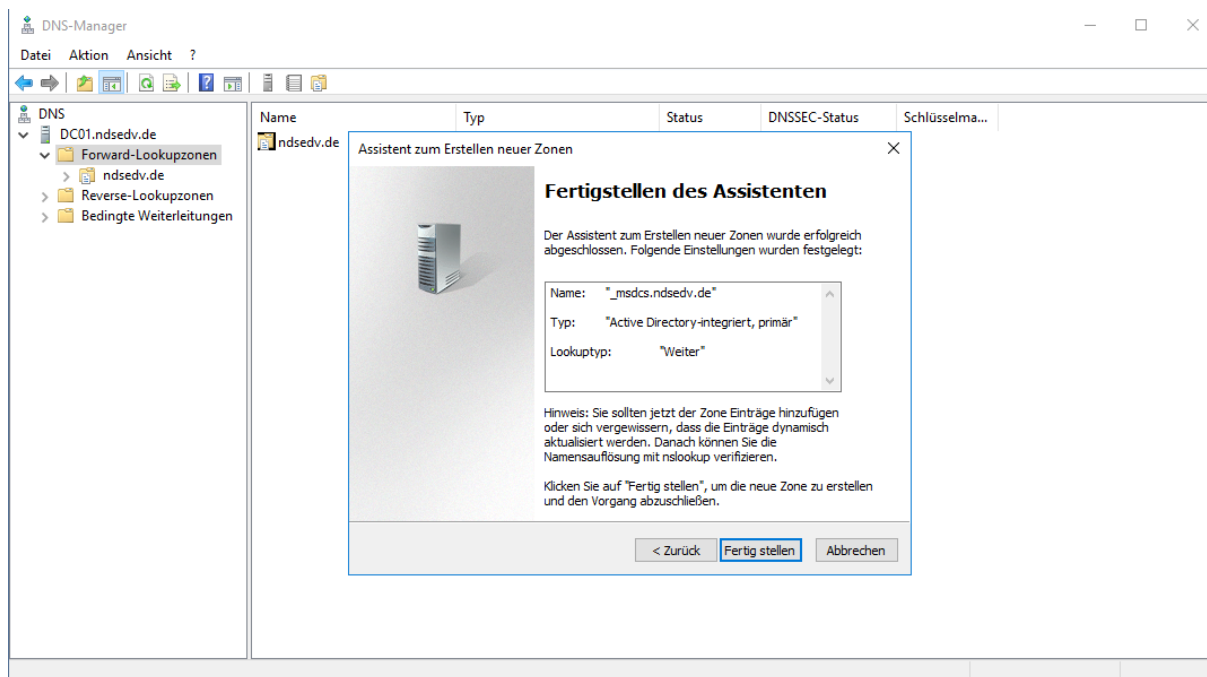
DNS-Manager

Datei Aktion Ansicht ?

DNS
DC01.ndsedv.de
Forward-Lookupzonen
ndsedv.de
Reverse-Lookupzonen
Bedingte Weiterleitungen

| Name | Typ | Status | DNSSEC-Status | Schlüsselma... |
|---|---|---|---|---|
| ndsedv.de | | | | |

Assistent zum Erstellen neuer Zonen

Fertigstellen des Assistenten

Der Assistent zum Erstellen neuer Zonen wurde erfolgreich abgeschlossen. Folgende Einstellungen wurden festgelegt:

Name: "_msdcs.ndsedv.de"

Typ: "Active Directory-integriert, primär"

Lookuptyp: "Weiter"

Hinweis: Sie sollten jetzt der Zone Einträge hinzufügen oder sich vergewissern, dass die Einträge dynamisch aktualisiert werden. Danach können Sie die Namensauflösung mit nslookup verifizieren.

Klicken Sie auf "Fertig stellen", um die neue Zone zu erstellen und den Vorgang abzuschließen.

< Zurück Fertig stellen Abbrechen